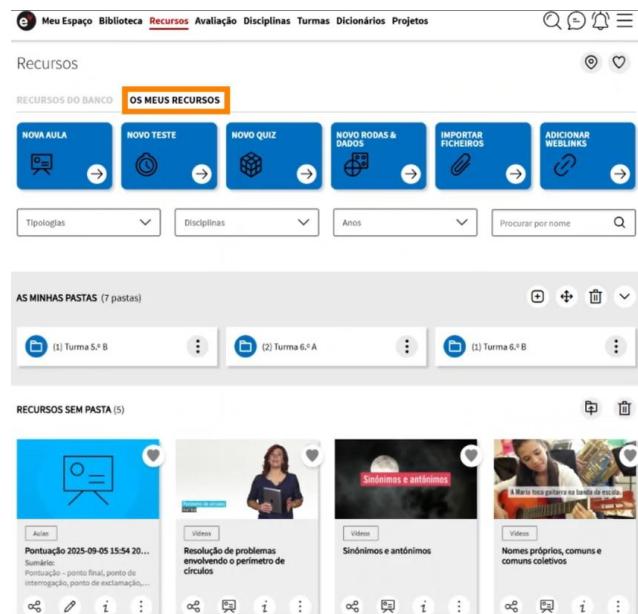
e Meu Espaço Biblioteca Recursos Avaliação Disciplinas Turmas Dicionários Projetos

Recursos

RECURSOS DO BANCO OS MEUS RECURSOS

NOVA AULA
NOVO TESTE
NOVO QUIZ
NOVO RODAS & DADOS
IMPORTAR FICHEIROS
ADICIONAR WEBLINKS

Tipologias
Disciplinas
Anos
Procurar por nome

AS MINHAS PASTAS (7 pastas)

(1) Turma 5.º B
(2) Turma 6.º A
(1) Turma 6.º B

RECURSOS SEM PASTA (5)

Aulas
Pontuação 2025-09-05 15:54 20...
Sumário:
Pontuação – ponto final, ponto de interrogação, ponto de exclamação,...

Perímetro do círculo
Vídeos
Resolução de problemas envolvendo o perímetro de círculos

Sinónimos e antónimos
Vídeos
Sinónimos e antónimos

A Maria toca guitarra na banda da escola.
Vídeos
Nomes próprios, comuns e comuns coletivos